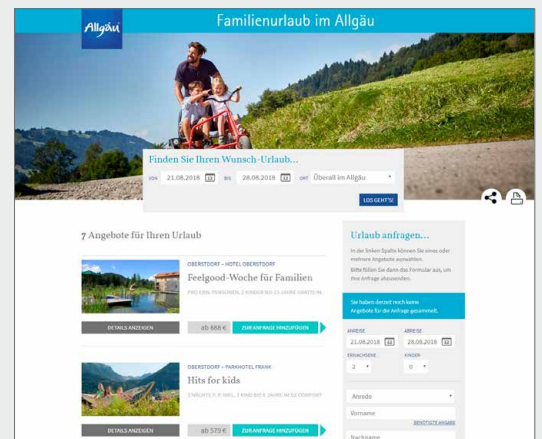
Allgäu

Familienurlaub im Allgäu

Finden Sie Ihren Wunsch-Urlaub...

VON 21.08.2018 BIS 28.08.2018 ORT Überall im Allgäu

LOS GEHT'S!

7 Angebote für Ihren Urlaub

OBERSTDORF – HOTEL OBERSTDORF

Feelgood-Woche für Familien

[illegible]

DETAILS ANZEIGEN

ab 888 €

ZUR ANFRAGE HINZUFÜGEN

OBERSTDORF – PARKHOTEL FRANK

Hits for kids

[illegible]

DETAILS ANZEIGEN

ab 579 €

ZUR ANFRAGE HINZUFÜGEN

Urlaub anfragen...

In der linken Spalte können Sie eines oder mehrere Angebote auswählen.

Bitte füllen Sie dann das Formular aus, um Ihre Anfrage abzusenden.

Sie haben derzeit noch keine Angebote für die Anfrage gesammelt.

ANREISE 21.08.2018

ABREISE 28.08.2018

ERWACHSENE 2

KINDER 0

Anrede

Vorname

BENÖTIGTE ANGABE

Nachname